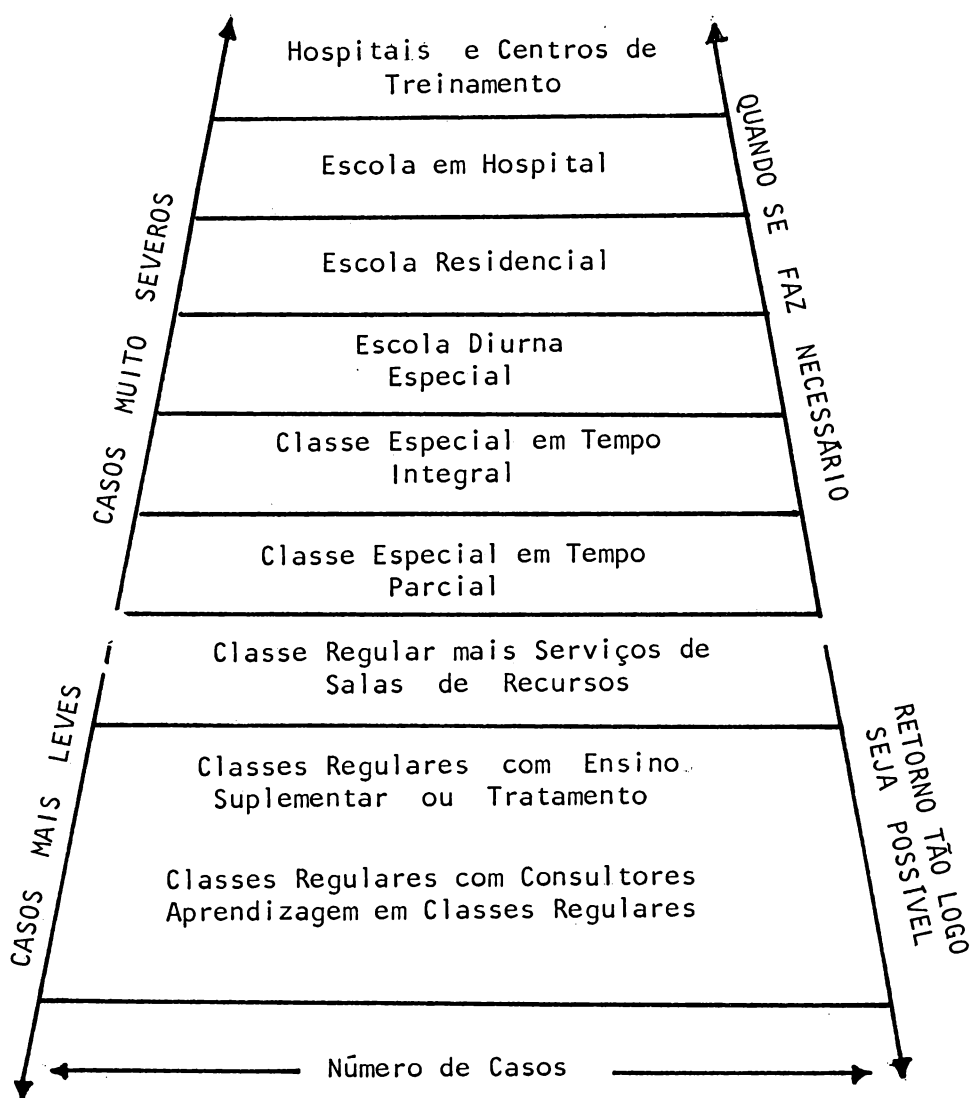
Hospitais e Centros de Treinamento

Escola em Hospital

Escola Residencial

Escola Diurna Especial

Classe Especial em Tempo Integral

Classe Especial em Tempo Parcial

Classe Regular mais Serviços de Salas de Recursos

Classes Regulares com Ensino Suplementar ou Tratamento

Classes Regulares com Consultores Aprendizagem em Classes Regulares

CASOS MUITO SEVEROS

QUANDO SE FAZ NECESSÁRIO

CASOS MAIS LEVES

RETORNO TÃO LOGO SEJA POSSÍVEL

Número de Casos